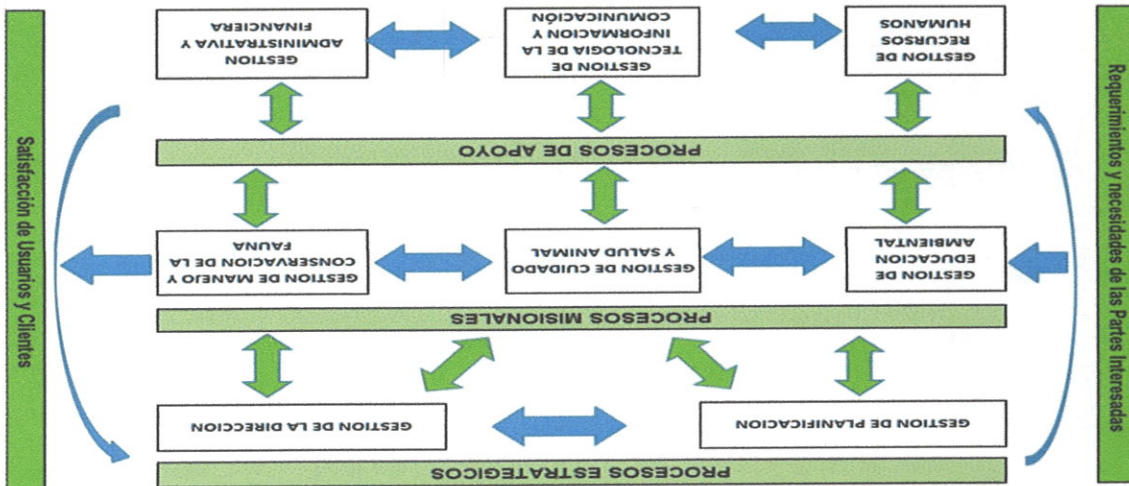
Requerimientos y necesidades de las Partes Interesadas

PROCESOS ESTRATEGICOS

GESTION DE PLANIFICACION

GESTION DE LA DIRECCION

PROCESOS MISIONALES

GESTION DE EDUCACION AMBIENTAL

GESTION DE CUIDADO Y SALUD ANIMAL

GESTION DE MANEJO Y CONSERVACION DE LA FAUNA

PROCESOS DE APOYO

GESTION DE RECURSOS HUMANOS

GESTION DE TECNOLOGIA DE LA INFORMACION Y COMUNICACIÓN

GESTION ADMINISTRATIVA Y FINANCIERA

Satisfacción de Usuarios y Clientes